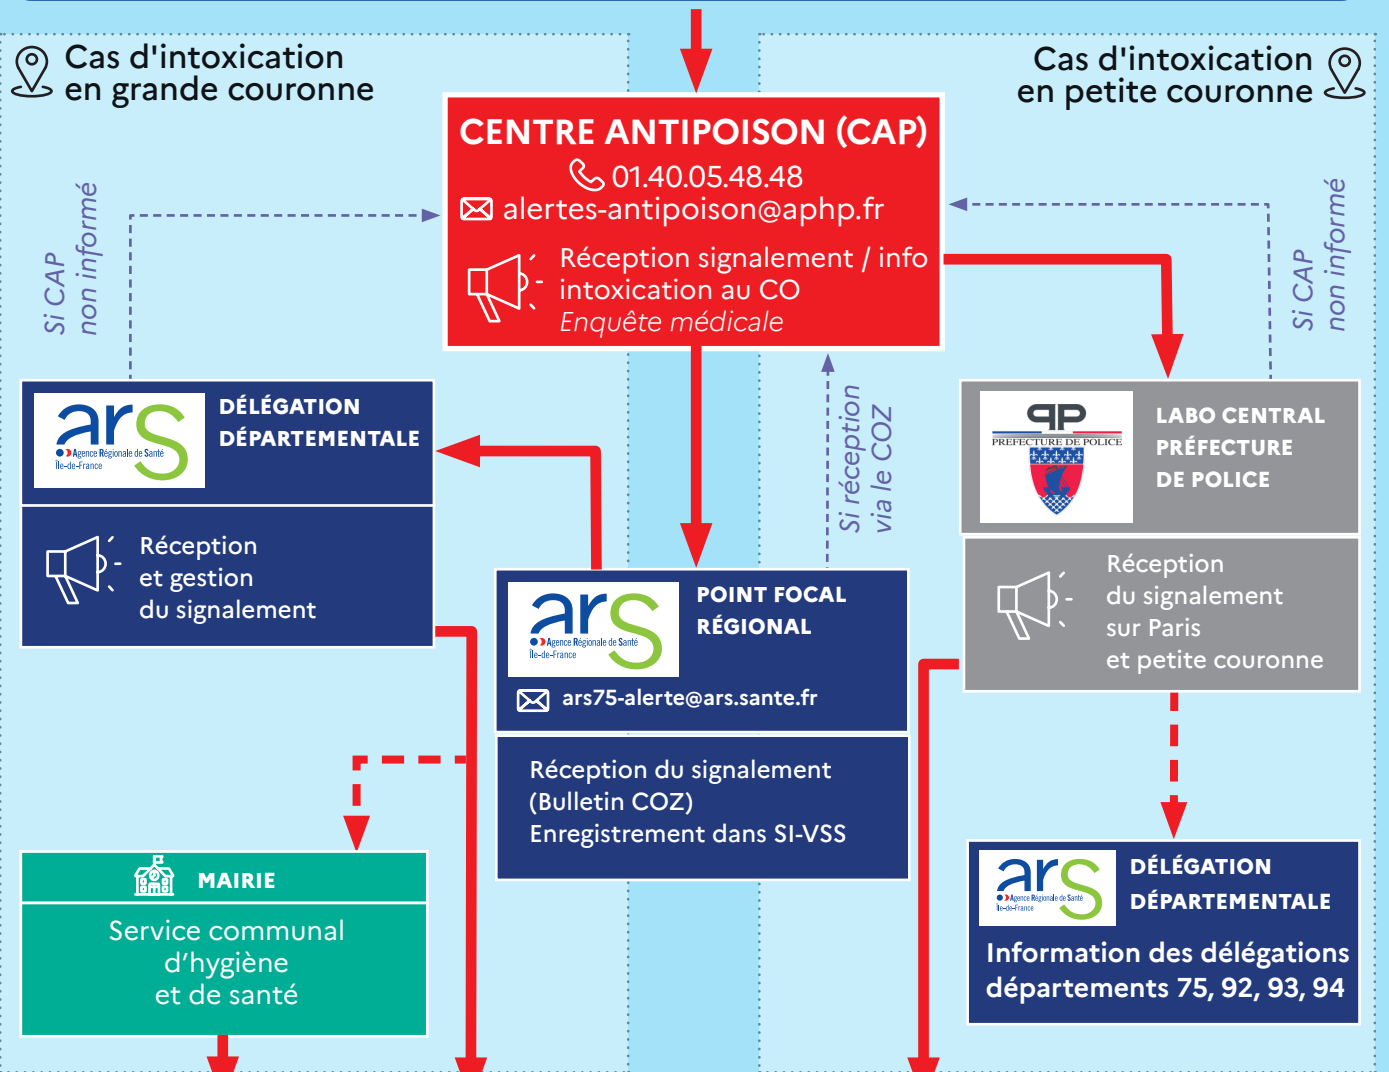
Cas d'intoxication en grande couronne

Cas d'intoxication en petite couronne

CENTRE ANTIPOISON (CAP)
01.40.05.48.48
alertes-antipoison@aphp.fr
Réception signalement / info intoxication au CO
Enquête médicale

Si CAP non informé

Si CAP non informé

ars Agence Régionale de Santé Île-de-France
DÉLÉGATION DÉPARTEMENTALE
Réception et gestion du signalement

Si réception via le COZ

PREFECTURE DE POLICE
LABO CENTRAL PRÉFECTURE DE POLICE
Réception du signalement sur Paris et petite couronne

ars Agence Régionale de Santé Île-de-France
POINT FOCAL RÉGIONAL
ars75-alerte@ars.sante.fr
Réception du signalement (Bulletin COZ)
Enregistrement dans SI-VSS

MAIRIE
Service communal d'hygiène et de santé

ars Agence Régionale de Santé Île-de-France
DÉLÉGATION DÉPARTEMENTALE
Information des délégations départements 75, 92, 93, 94